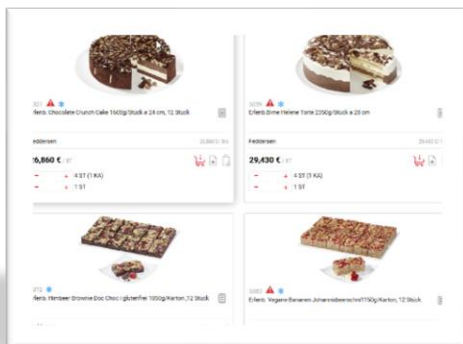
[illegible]
rferb. Chocolate Crunch Cake 1600g/Stück ø 24 cm, 12 Stück

Feddersen
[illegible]

26,860 € / ST

- + 4 ST (1 KA)
- + 1 ST

3039
Erferb.Birne Helene Torte 2200g/Stück ø 28 cm

Feddersen
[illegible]

29,430 € / ST

- + 4 ST (1 KA)
- + 1 ST

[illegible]
rferb. Himbeer Brownie Doc Choc glutenfrei 1050g/Karton, 12 Stück

3083
Erferb. Vegane Bananen-Johannisbeerschnitt 1150g/Karton, 12 Stück